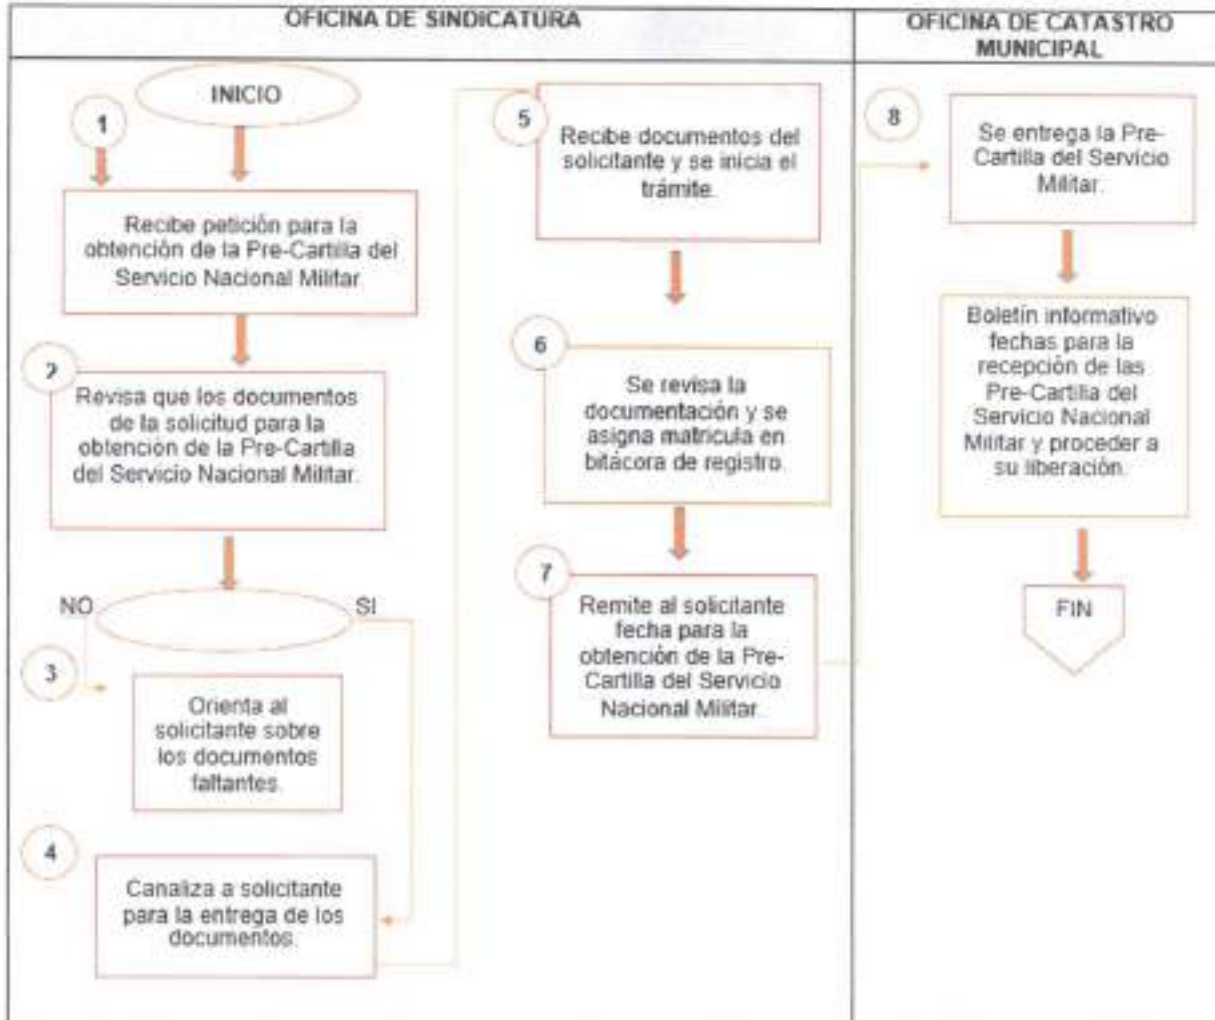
OFICINA DE SINDICATURA

OFICINA DE CATASTRO MUNICIPAL

INICIO

1

Recibe petición para la obtención de la Pre-Cartilla del Servicio Nacional Militar.

2

Revisa que los documentos de la solicitud para la obtención de la Pre-Cartilla del Servicio Nacional Militar.

NO

SI

3

Orienta al solicitante sobre los documentos faltantes.

4

Canaliza a solicitante para la entrega de los documentos.

5

Recibe documentos del solicitante y se inicia el trámite.

6

Se revisa la documentación y se asigna matricula en bitácora de registro.

7

Remite al solicitante fecha para la obtención de la Pre-Cartilla del Servicio Nacional Militar.

8

Se entrega la Pre-Cartilla del Servicio Militar.

Boletín informativo fechas para la recepción de las Pre-Cartilla del Servicio Nacional Militar y proceder a su liberación.

FIN